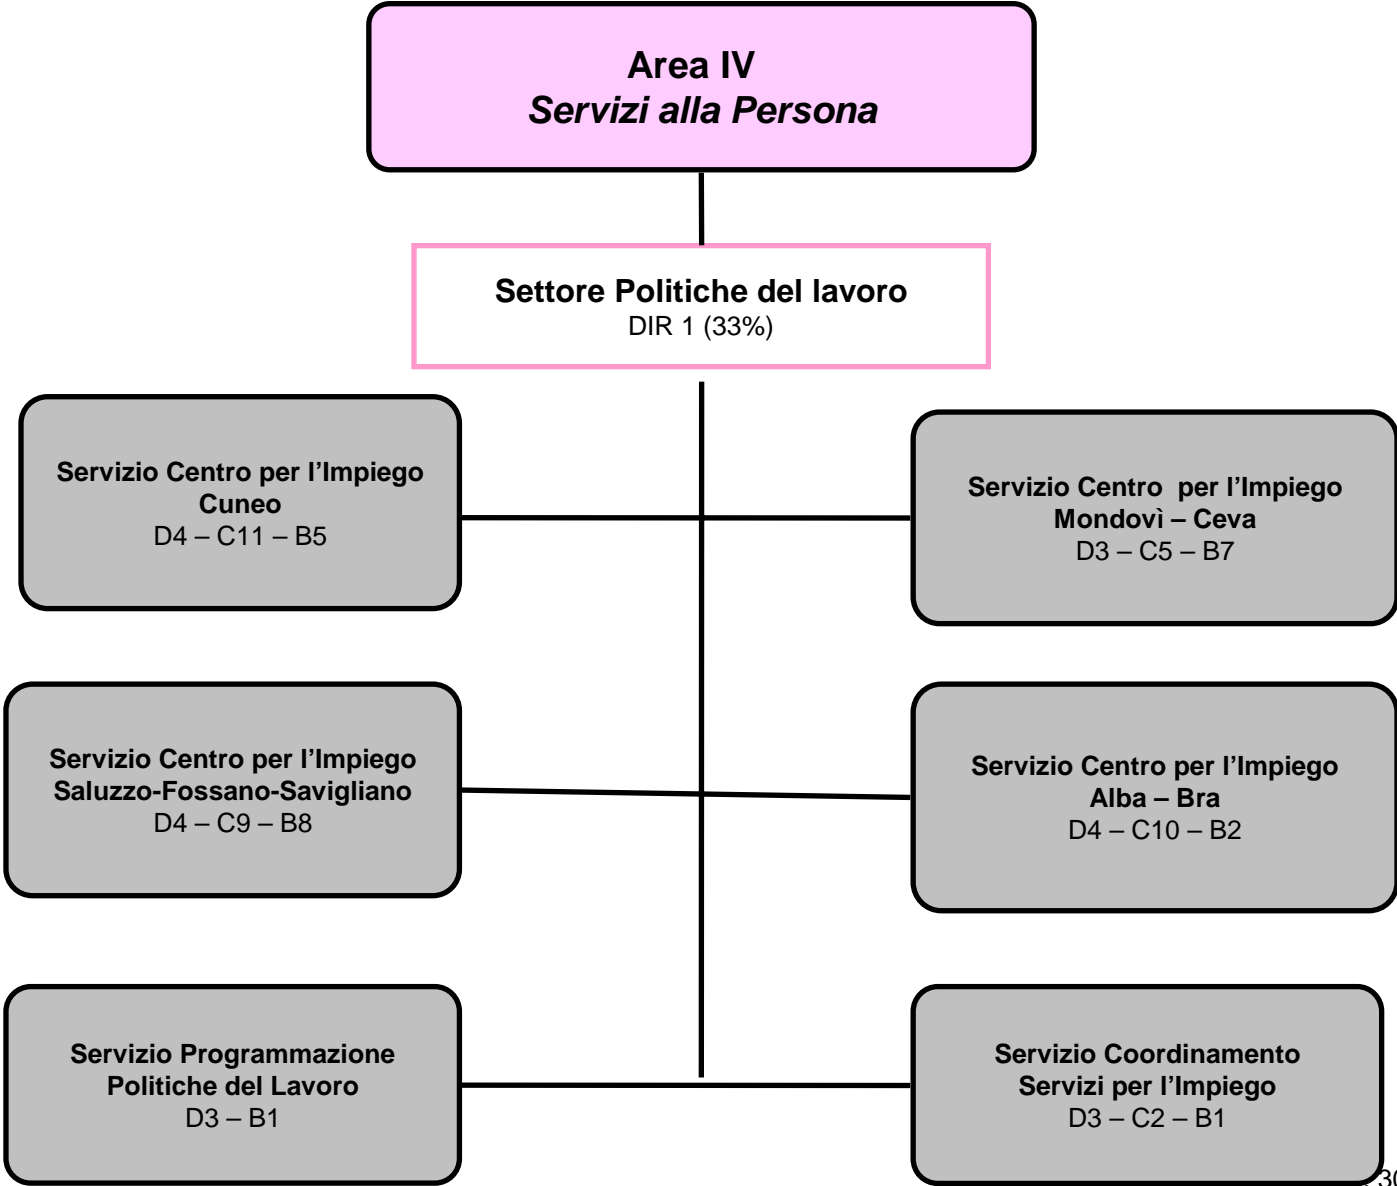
Area IV
Servizi alla Persona

Settore Politiche del lavoro
DIR 1 (33%)

Servizio Centro per l'Impiego
Cuneo
D4 – C11 – B5

Servizio Centro per l'Impiego
Mondovì – Ceva
D3 – C5 – B7

Servizio Centro per l'Impiego
Saluzzo-Fossano-Savigliano
D4 – C9 – B8

Servizio Centro per l'Impiego
Alba – Bra
D4 – C10 – B2

Servizio Programmazione
Politiche del Lavoro
D3 – B1

Servizio Coordinamento
Servizi per l'Impiego
D3 – C2 – B1

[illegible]